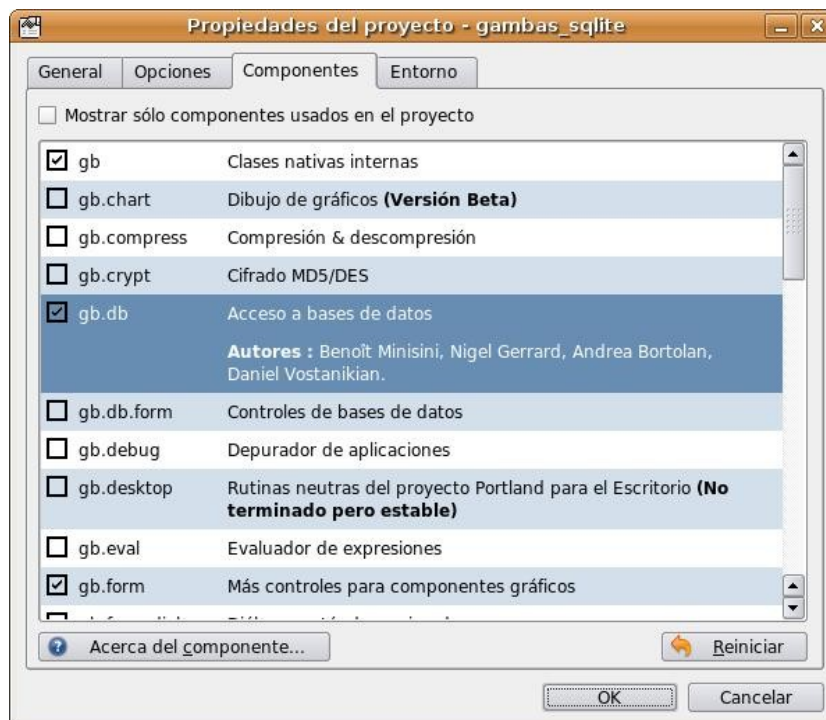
Propiedades del proyecto - gambas_sqlite

General | Opciones | Componentes | Entorno

Mostrar sólo componentes usados en el proyecto

| | |
|---|---|
| gb | Clases nativas internas |
| gb.chart | Dibujo de gráficos **(Versión Beta)** |
| gb.compress | Compresión & descompresión |
| gb.crypt | Cifrado MD5/DES |
| gb.db | Acceso a bases de datos<br>**Autores :** Benoît Minisini, Nigel Gerrard, Andrea Bortolan, Daniel Vostanikian. |
| gb.db.form | Controles de bases de datos |
| gb.debug | Depurador de aplicaciones |
| gb.desktop | Rutinas neutras del proyecto Portland para el Escritorio **(No terminado pero estable)** |
| gb.eval | Evaluador de expresiones |
| gb.form | Más controles para componentes gráficos |
| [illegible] | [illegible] |

Acerca del componente...

Reiniciar

OK

Cancelar